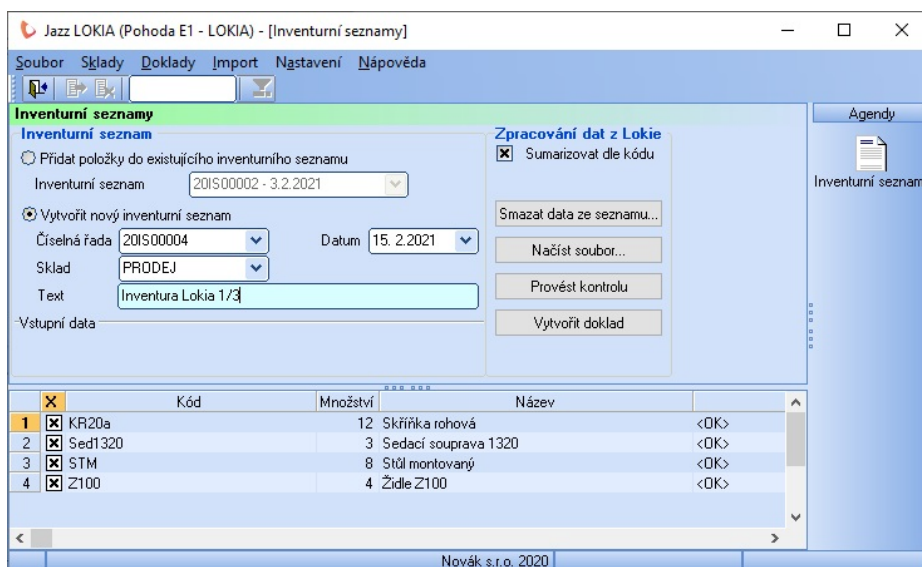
Jazz LOKIA (Pohoda E1 - LOKIA) - [Inventurní seznamy]

Soubor Sklady Doklady Import Nastavení Nápověda

Inventurní seznamy

Agendy

Inventurní seznam

Inventurní seznam

Přidat položky do existujícího inventurního seznamu

Inventurní seznam 20IS00002 - 3.2.2021

Vytvořit nový inventurní seznam

Číselná řada 20IS00004 Datum 15. 2.2021

Sklad PRODEJ

Text Inventura Lokia 1/3

Vstupní data

Zpracování dat z Lokie

Sumarizovat dle kódu

Smazat data ze seznamu...

Načíst soubor...

Provést kontrolu

Vytvořit doklad

| | X | Kód | Množství | Název | |
|---|---|---|---|---|---|
| 1 | X | KR20a | 12 | Skříňka rohová | <OK> |
| 2 | X | Sed1320 | 3 | Sedací souprava 1320 | <OK> |
| 3 | X | STM | 8 | Stůl montovaný | <OK> |
| 4 | X | Z100 | 4 | Židle Z100 | <OK> |

Novák s.r.o. 2020